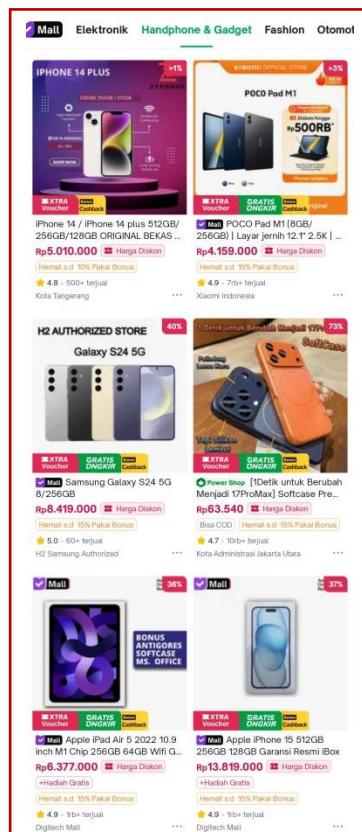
Mall Elektronik Handphone & Gadget Fashion Otomot

IPHONE 14 PLUS
-1%
XTRA Voucher Bonus Cashback
iPhone 14 / iPhone 14 plus 512GB/ 256GB/128GB ORIGINAL BEKAS ...
Rp5.010.000 Harga Diskon
Hemat s.d 10% Pakai Bonus
4.8 · 500+ terjual
Kota Tangerang ···

XIAOMI OFFICIAL STORE
-3%
POCO Pad M1
Rp500RB
XTRA Voucher GRATIS ONGKIR Bonus Cashback
Mall POCO Pad M1 (8GB/ 256GB) | Layar jernih 12.1" 2.5K | ...
Rp4.159.000 Harga Diskon
Hemat s.d 15% Pakai Bonus
4.9 · 7rb+ terjual
Xiaomi Indonesia ···

H2 AUTHORIZED STORE
40%
Galaxy S24 5G
XTRA Voucher GRATIS ONGKIR Bonus Cashback
Mall Samsung Galaxy S24 5G 8/256GB
Rp8.419.000 Harga Diskon
Hemat s.d 15% Pakai Bonus
5.0 · 60+ terjual
H2 Samsung Authorized ···

73%
1 Detik untuk Berubah Menjadi 17Pro
SoftCase
XTRA Voucher GRATIS ONGKIR Bonus Cashback
Power Shop [1Detik untuk Berubah Menjadi 17ProMax] Softcase Pre...
Rp63.540 Harga Diskon
Bisa COD Hemat s.d 15% Pakai Bonus
4.7 · 10rb+ terjual
Kota Administrasi Jakarta Utara ···

Mall
36%
BONUS ANTIGORES SOFTCASE MS. OFFICE
XTRA Voucher GRATIS ONGKIR Bonus Cashback
Mall Apple iPad Air 5 2022 10.9 inch M1 Chip 256GB 64GB Wifi G...
Rp6.377.000 Harga Diskon
+Hadiah Gratis
Hemat s.d 15% Pakai Bonus
4.9 · 1rb+ terjual
Digitech Mall ···

Mall
37%
XTRA Voucher GRATIS ONGKIR Bonus Cashback
Mall Apple iPhone 15 512GB 256GB 128GB Garansi Resmi iBox
Rp13.819.000 Harga Diskon
+Hadiah Gratis
Hemat s.d 15% Pakai Bonus
4.9 · 1rb+ terjual
Digitech Mall ···